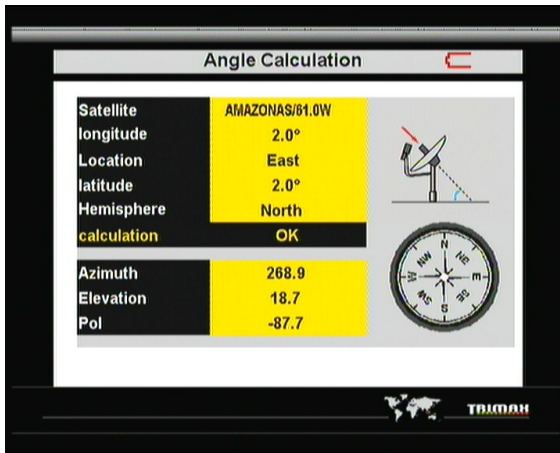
Angle Calculation

| | |
|---|---|
| Satellite | AMAZONAS/61.0W |
| longitude | 2.0° |
| Location | East |
| latitude | 2.0° |
| Hemisphere | North |
| calculation | OK |

| | |
|---|---|
| Azimuth | 268.9 |
| Elevation | 18.7 |
| Pol | -87.7 |

N
NE
E
SE
S
SW
W
NW

TRIMAX